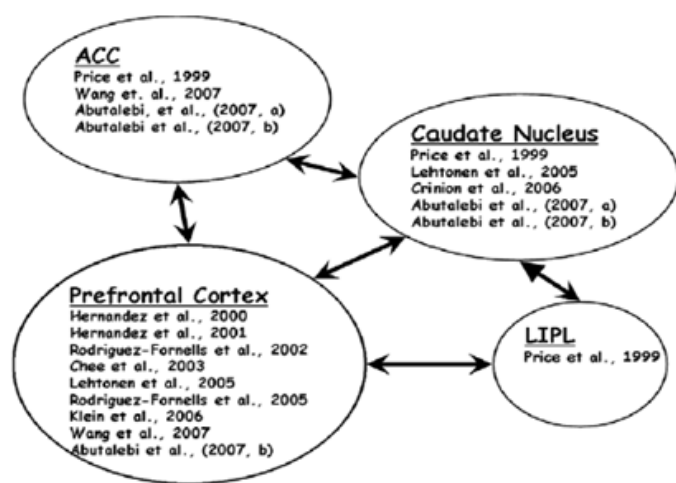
ACC
Price et al., 1999
Wang et. al., 2007
Abutalebi, et al., (2007, a)
Abutalebi et al., (2007, b)

Caudate Nucleus
Price et al., 1999
Lehtonen et al., 2005
Crinion et al., 2006
Abutalebi et al., (2007, a)
Abutalebi et al., (2007, b)

Prefrontal Cortex
Hernandez et al., 2000
Hernandez et al., 2001
Rodriguez-Fornells et al., 2002
Chee et al., 2003
Lehtonen et al., 2005
Rodriguez-Fornells et al., 2005
Klein et al., 2006
Wang et al., 2007
Abutalebi et al., (2007, b)

LIPL
Price et al., 1999